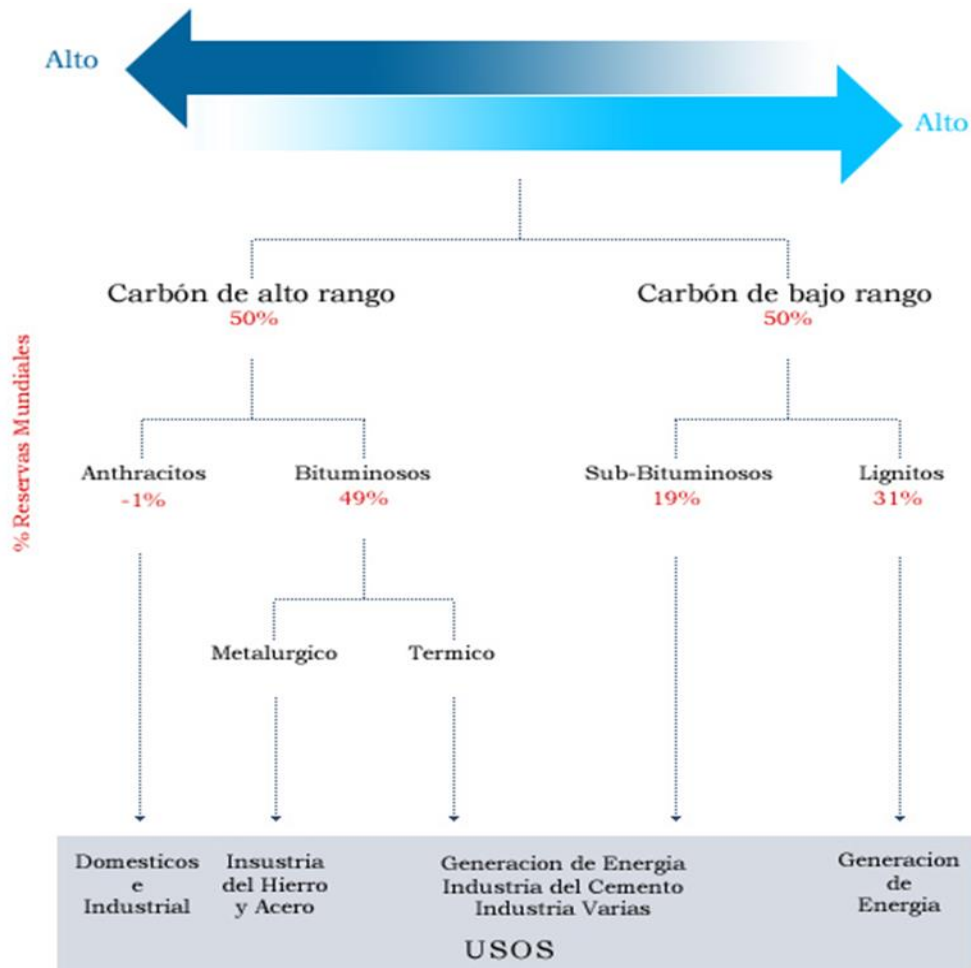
Alto

Alto

% Reservas Mundiales

Carbón de alto rango
50%

Carbón de bajo rango
50%

Anthracitos
-1%

Bituminosos
49%

Sub-Bituminosos
19%

Lignitos
31%

Metalurgico

Termico

Domesticos e Industrial

Insustria del Hierro y Acero

Generacion de Energia Industria del Cemento Industria Varias

Generacion de Energia

USOS